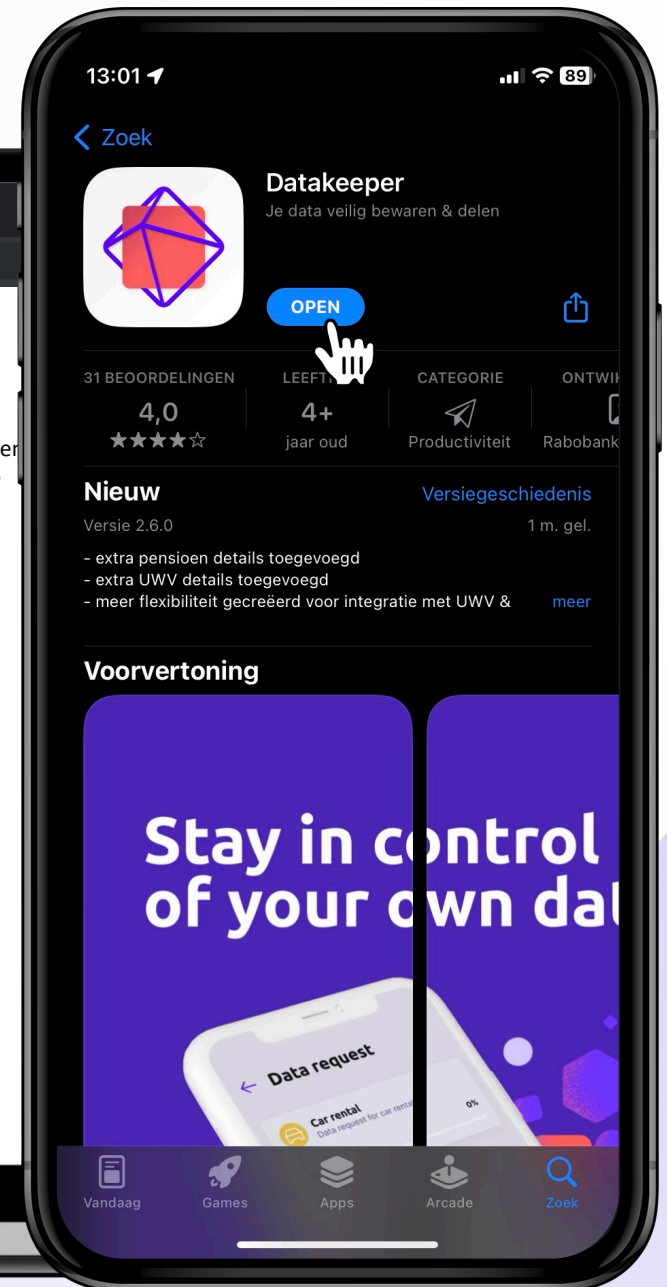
13:01 89

Zoek

Datakeeper
Je data veilig bewaren & delen

OPEN

31 BEOORDELINGEN
4,0
★★★★☆

LEEFT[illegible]
4+
jaar oud

CATEGORIE
Productiviteit

ONTWI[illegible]
Rabobank

Nieuw
Versiegeschiedenis
Versie 2.6.0
1 m. gel.

- extra pensioen details toegevoegd
- extra UWV details toegevoegd
- meer flexibiliteit gecreëerd voor integratie met UWV &
meer

Voorvertoning

Stay in control of your own dat

Data request
Car rental
Data request for car rental
0%

Vandaag
Games
Apps
Arcade
Zoek

er